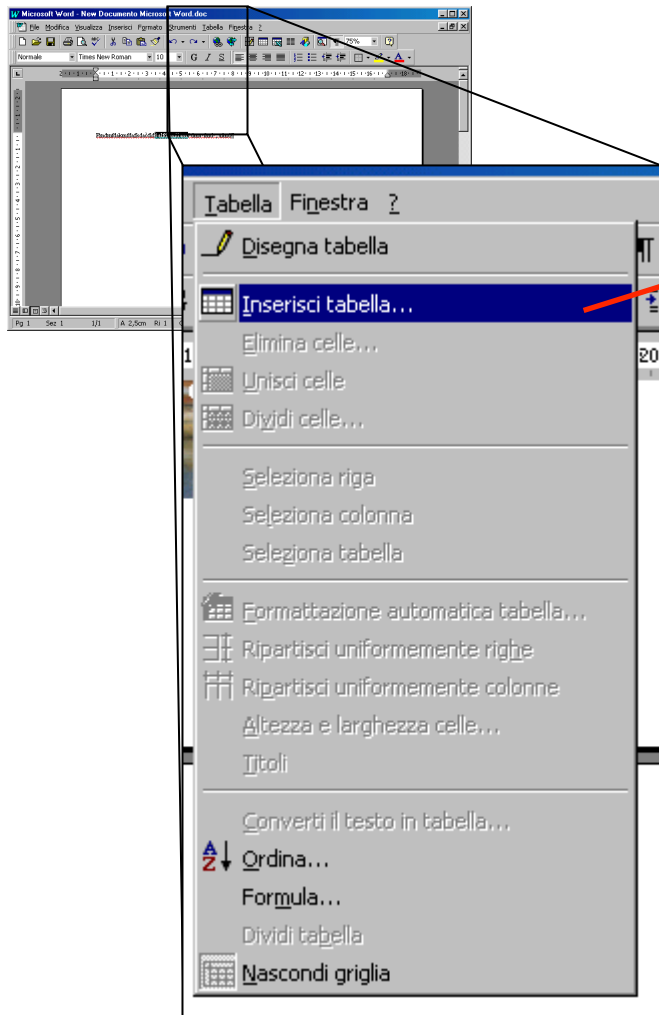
Microsoft Word - New Documento Microsoft Word.doc
File Modifica Visualizza Inserisci Formato Strumenti Tabella Finestra ?
Normale Times New Roman 10 G C S
75%
Pg 1 Sez 1 1/1 A 2,5cm Ri 1

Tabella Finestra ?
Disegna tabella
Inserisci tabella...
Elimina celle...
Unisci celle
Dividi celle...
Seleziona riga
Seleziona colonna
Seleziona tabella
Formattazione automatica tabella...
Ripartisci uniformemente righe
Ripartisci uniformemente colonne
Altezza e larghezza celle...
Titoli
Converti il testo in tabella...
Ordina...
Formula...
Dividi tabella
Nascondi griglia